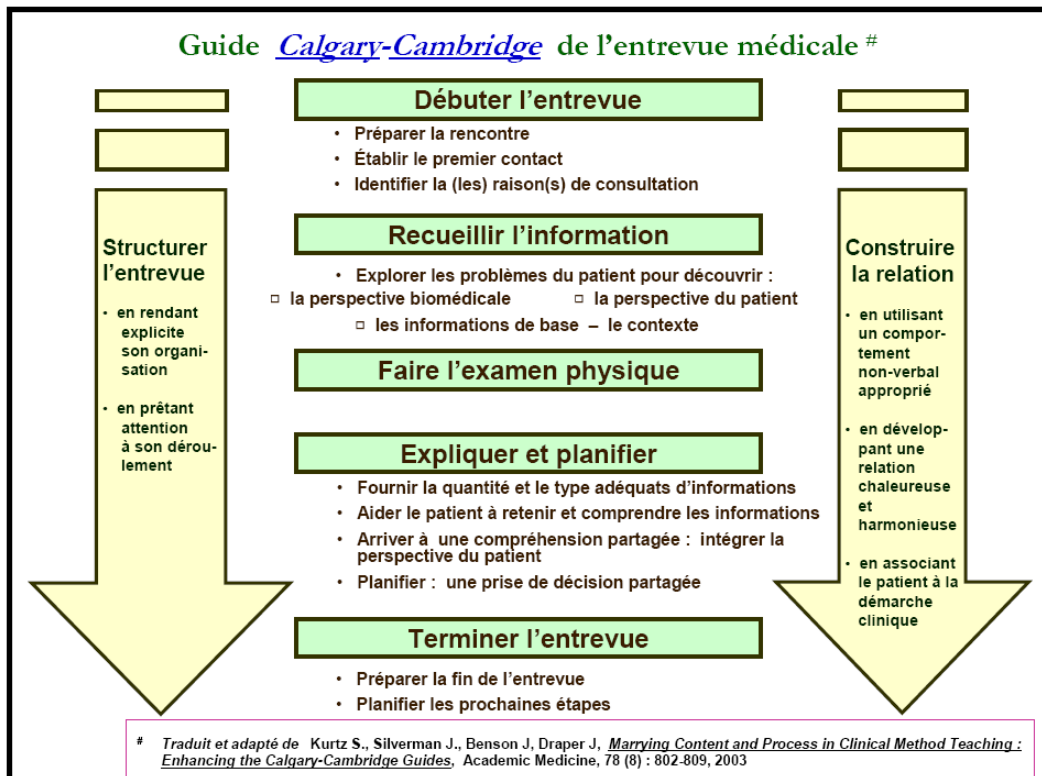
Guide Calgary-Cambridge de l'entrevue médicale #

Débuter l'entrevue

• Préparer la rencontre
• Établir le premier contact
• Identifier la (les) raison(s) de consultation

Recueillir l'information

• Explorer les problèmes du patient pour découvrir :
□ la perspective biomédicale □ la perspective du patient
□ les informations de base – le contexte

Faire l'examen physique

Expliquer et planifier

• Fournir la quantité et le type adéquats d'informations
• Aider le patient à retenir et comprendre les informations
• Arriver à une compréhension partagée : intégrer la perspective du patient
• Planifier : une prise de décision partagée

Terminer l'entrevue

• Préparer la fin de l'entrevue
• Planifier les prochaines étapes

Structurer l'entrevue

• en rendant explicite son organisation

• en prêtant attention à son déroulement

Construire la relation

• en utilisant un comportement non-verbal approprié

• en développant une relation chaleureuse et harmonieuse

• en associant le patient à la démarche clinique

# Traduit et adapté de Kurtz S., Silverman J., Benson J, Draper J, Marrying Content and Process in Clinical Method Teaching : Enhancing the Calgary-Cambridge Guides, Academic Medicine, 78 (8) : 802-809, 2003